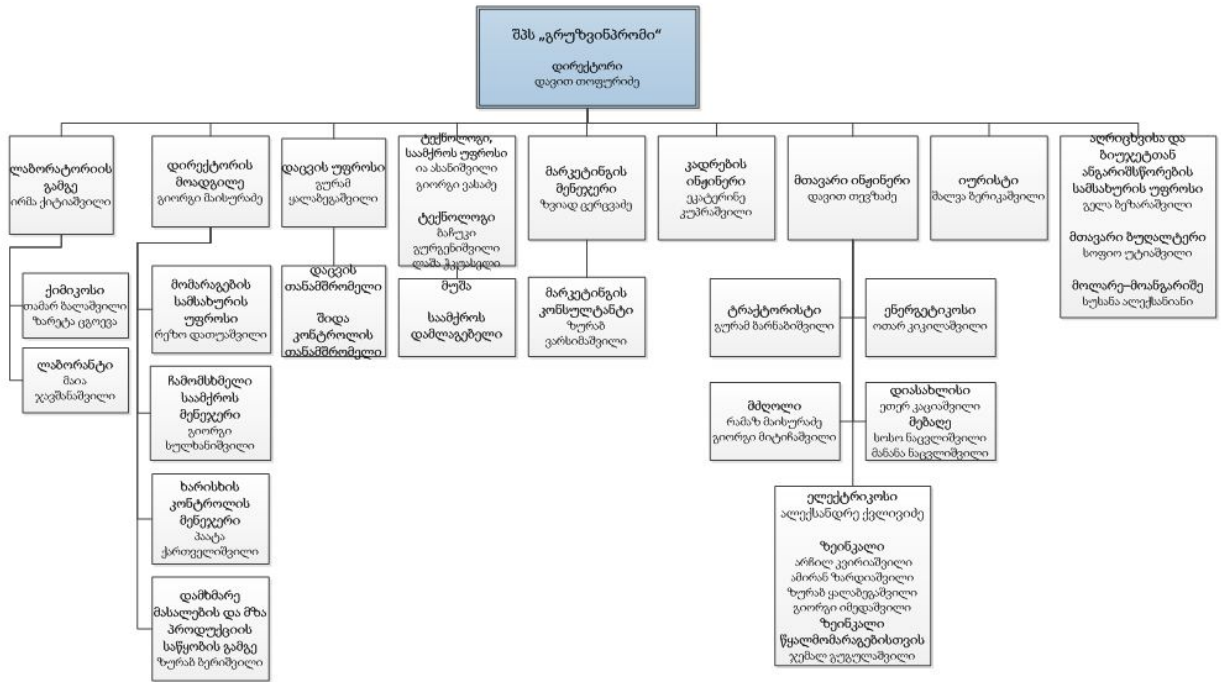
შპს „გრუზვინპრომი"
დირექტორი
დავით თოფურიძე

ლაბორატორიის გამგე
ირმა ქიტიაშვილი

ქიმიკოსი
თამარ ბალაშვილი
ზარეტა ცგოევა

ლაბორანტი
მაია ჯავახიშვილი

დირექტორის მოადგილე
გიორგი მაისურაძე

მომარაგების სამსახურის უფროსი
რეზო დათუაშვილი

ჩამომსხმელი საამქროს მენეჯერი
გიორგი სულხანიშვილი

ხარისხის კონტროლის მენეჯერი
პაატა ქართველიშვილი

დამხმარე მასალების და მზა პროდუქციის საწყობის გამგე
ზურაბ ბერიშვილი

დაცვის უფროსი
გურამ ყალაბეგაშვილი

დაცვის თანამშრომელი
შიდა კონტროლის თანამშრომელი

ტექნოლოგი, საამქროს უფროსი
ია ასანიშვილი
გიორგი ვასაძე

ტექნოლოგი
ბაჩუკი გურგენიშვილი
დალი ჭაკასელი

მუშა
საამქროს დამლაგებელი

მარკეტინგის მენეჯერი
ზვიად ცერცვაძე

მარკეტინგის კონსულტანტი
ზურაბ ვარსიმაშვილი

კადრების ინჟინერი
ეკატერინე კუპრაშვილი

მთავარი ინჟინერი
დავით თევზაძე

ტრაქტორისტი
გურამ ბარნაბიშვილი

ენერგეტიკოსი
ოთარ კიკილაშვილი

მძღოლი
რამაზ მაისურაძე
გიორგი მიტიჩაშვილი

დიასახლისი
ეთერ კაციაშვილი
მებაღე
სოსო ნაცვლიშვილი
მანანა ნაცვლიშვილი

ელექტრიკოსი
ალექსანდრე ქვლივიძე

ზეინკალი
არჩილ კვირიაშვილი
ამირან ზარდიაშვილი
ზურაბ ყალაბეგაშვილი
გიორგი იმედაშვილი
ზეინკალი წყალმომარაგებისთვის
ჯემალ გუგულაშვილი

იურისტი
შალვა ბერიკაშვილი

აღრიცხვისა და ბიუჯეტთან ანგარიშსწორების სამსახურის უფროსი
გელა ბეჟაშვილი

მთავარი ბუღალტერი
სოფიო უტიაშვილი

მოლარე-მოანგარიშე
სუსანა ალექსანიანი